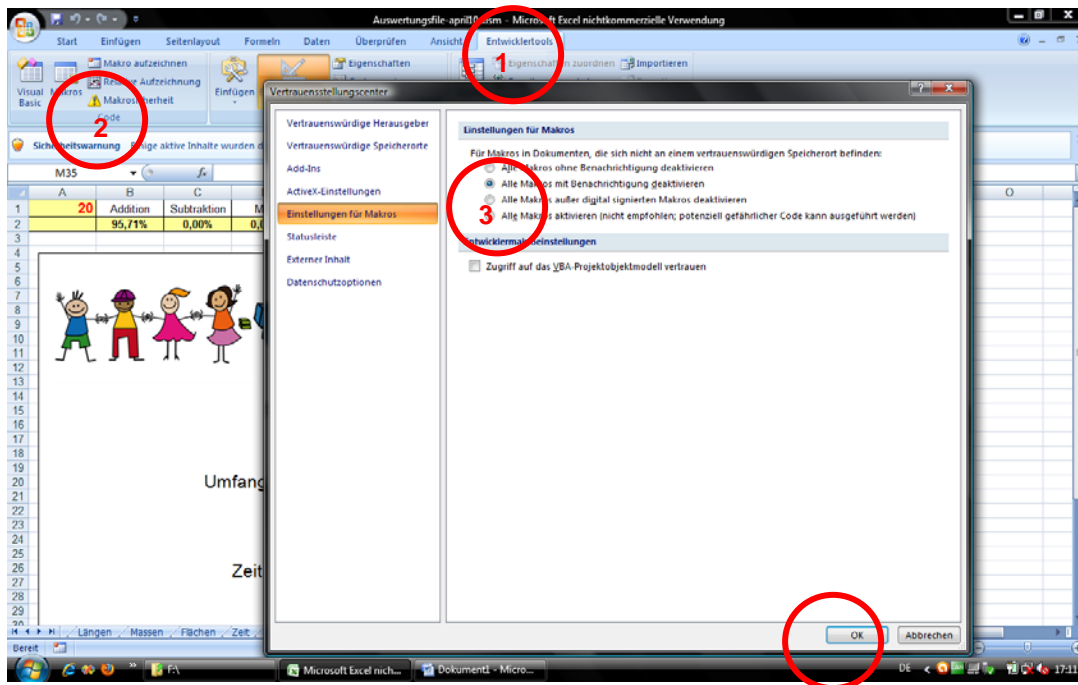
Auswertungsfile-april10.xlsm - Microsoft Excel nichtkommerzielle Verwendung

Start Einfügen Seitenlayout Formeln Daten Überprüfen Ansicht Entwicklertools

Visual Basic Makros Makro aufzeichnen Relative Aufzeichnung Makrosicherheit Code Einfügen Eigenschaften Eigenschaften zuordnen Importieren

1

2

Sicherheitswarnung Einige aktive Inhalte wurden d

M35 $f_x$

| | A | B | C | M |
|---|---|---|---|---|
| 1 | 20 | Addition | Subtraktion | M |
| 2 | | 95,71% | 0,00% | 0,0 |

Umfang

Zeit

Längen Massen Flächen Zeit

Bereit

Vertrauensstellungscenter

Vertrauenswürdige Herausgeber
Vertrauenswürdige Speicherorte
Add-Ins
ActiveX-Einstellungen
Einstellungen für Makros
Statusleiste
Externer Inhalt
Datenschutzoptionen

Einstellungen für Makros

Für Makros in Dokumenten, die sich nicht an einem vertrauenswürdigen Speicherort befinden:
Alle Makros ohne Benachrichtigung deaktivieren
Alle Makros mit Benachrichtigung deaktivieren
Alle Makros außer digital signierten Makros deaktivieren
Alle Makros aktivieren (nicht empfohlen; potenziell gefährlicher Code kann ausgeführt werden)

3

Entwicklermakroeinstellungen

Zugriff auf das VBA-Projektobjektmodell vertrauen

OK Abbrechen

F:\ Microsoft Excel nich... Dokument1 - Micro... DE 17:11